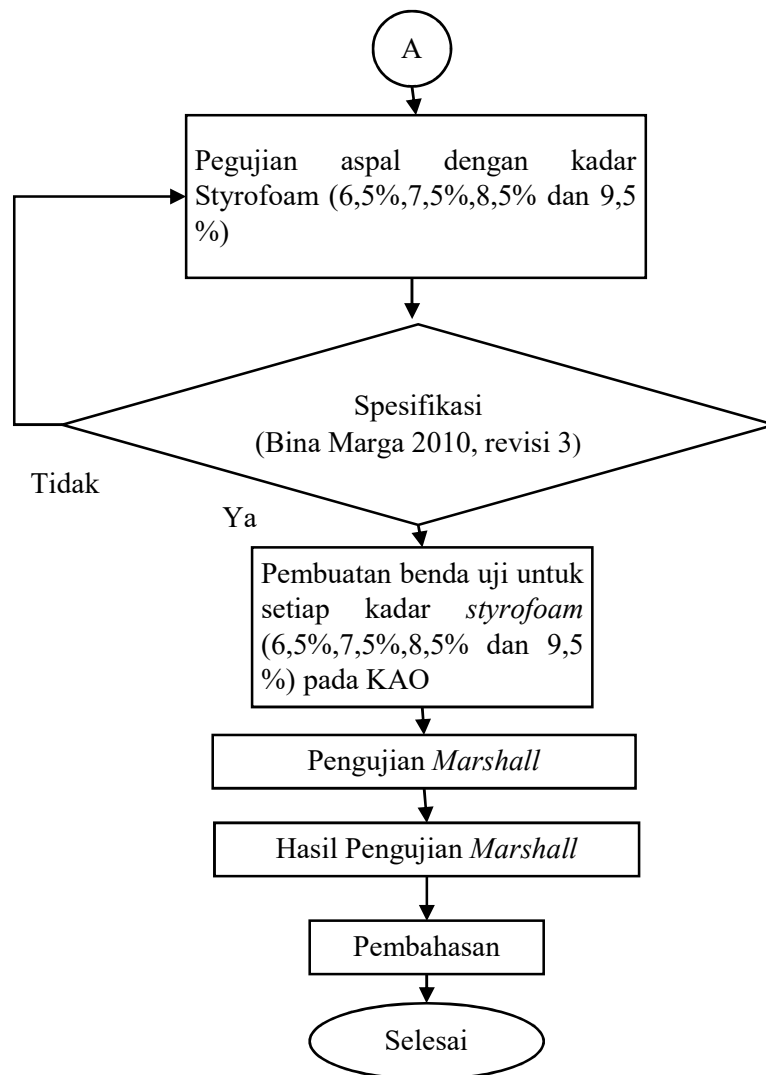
A

Pegujian aspal dengan kadar Styrofoam (6,5%,7,5%,8,5% dan 9,5 %)

Spesifikasi
(Bina Marga 2010, revisi 3)

Tidak

Ya

Pembuatan benda uji untuk setiap kadar *styrofoam* (6,5%,7,5%,8,5% dan 9,5 %) pada KAO

Pengujian *Marshall*

Hasil Pengujian *Marshall*

Pembahasan

Selesai